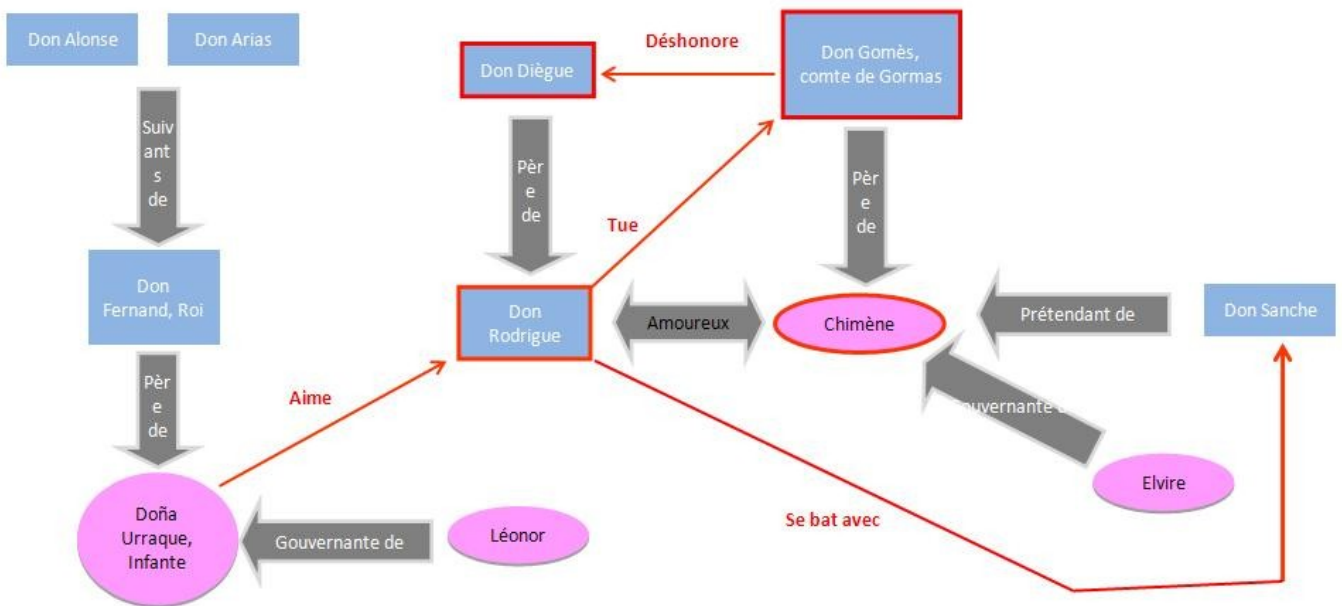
Don Alonse

Don Arias

Suivants de

Don Fernand, Roi

Père de

Doña Urraque, Infante

Gouvernante de

Léonor

Aime

Don Diègue

Père de

Déshonore

Don Gomès, comte de Gormas

Père de

Tue

Don Rodrigue

Amoureux

Chimène

Prétendant de

Don Sanche

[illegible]ouvernante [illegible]

Elvire

Se bat avec